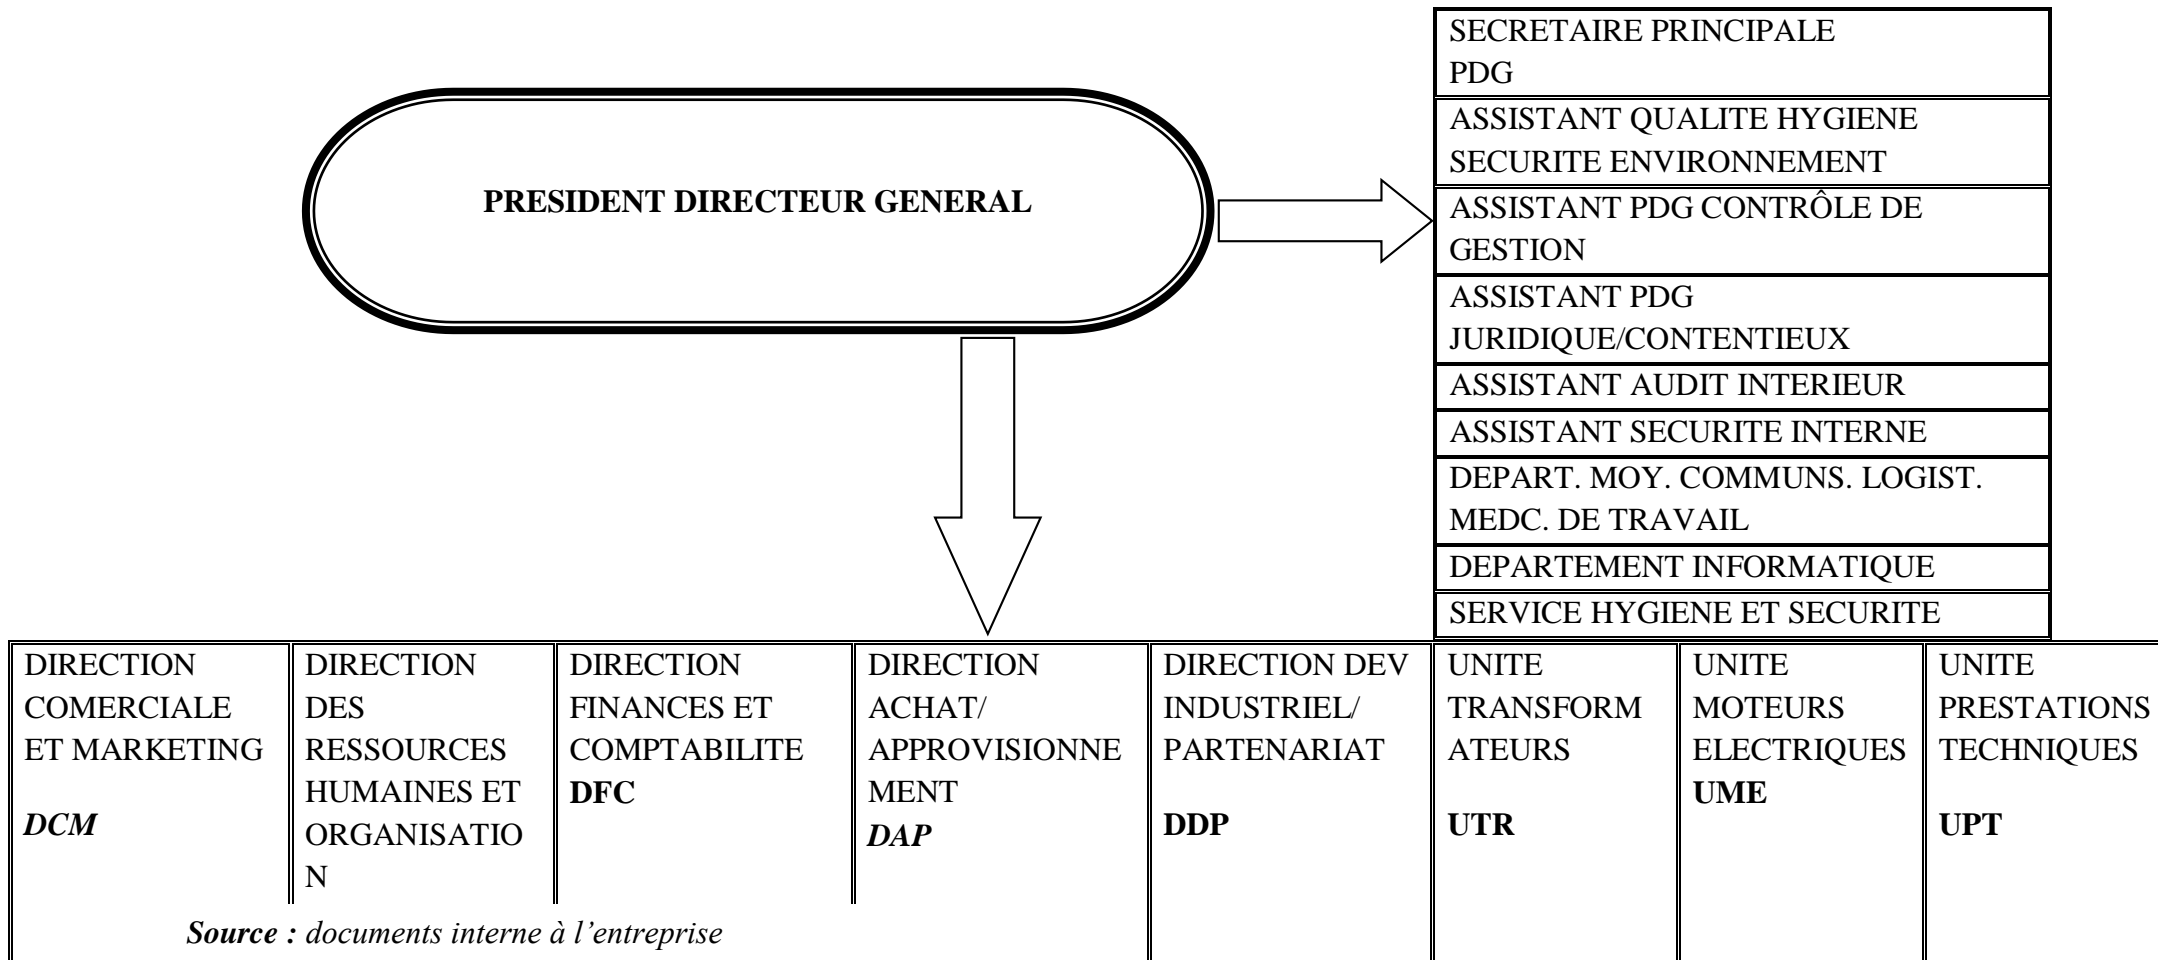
PRESIDENT DIRECTEUR GENERAL

| SECRETAIRE PRINCIPALE PDG |
|---|
| ASSISTANT QUALITE HYGIENE SECURITE ENVIRONNEMENT |
| ASSISTANT PDG CONTRÔLE DE GESTION |
| ASSISTANT PDG JURIDIQUE/CONTENTIEUX |
| ASSISTANT AUDIT INTERIEUR |
| ASSISTANT SECURITE INTERNE |
| DEPART. MOY. COMMUNS. LOGIST. MEDC. DE TRAVAIL |
| DEPARTEMENT INFORMATIQUE |
| SERVICE HYGIENE ET SECURITE |

| DIRECTION COMERCIALE ET MARKETING *DCM* | DIRECTION DES RESSOURCES HUMAINES ET ORGANISATION | DIRECTION FINANCES ET COMPTABILITE **DFC** | DIRECTION ACHAT/ APPROVISIONNEMENT *DAP* | DIRECTION DEV INDUSTRIEL/ PARTENARIAT **DDP** | UNITE TRANSFORMATEURS **UTR** | UNITE MOTEURS ELECTRIQUES **UME** | UNITE PRESTATIONS TECHNIQUES **UPT** |
|---|---|---|---|---|---|---|---|

*Source : documents interne à l'entreprise*